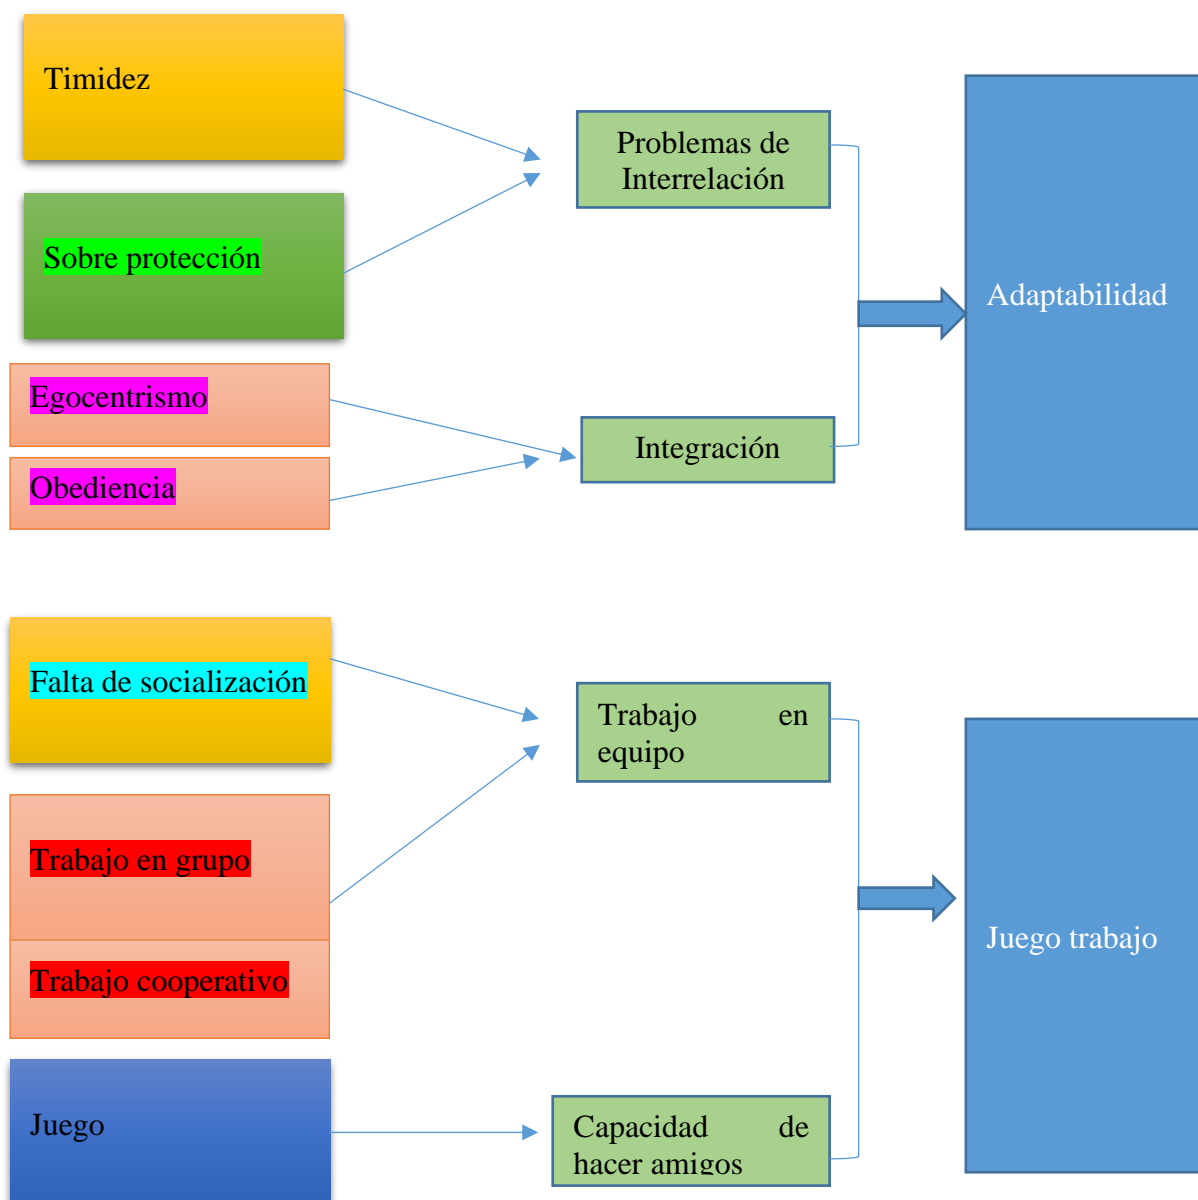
Timidez

Sobre protección

Egocentrismo

Obediencia

Problemas de Interrelación

Integración

Adaptabilidad

Falta de socialización

Trabajo en grupo

Trabajo cooperativo

Juego

Trabajo en equipo

Capacidad de hacer amigos

Juego trabajo